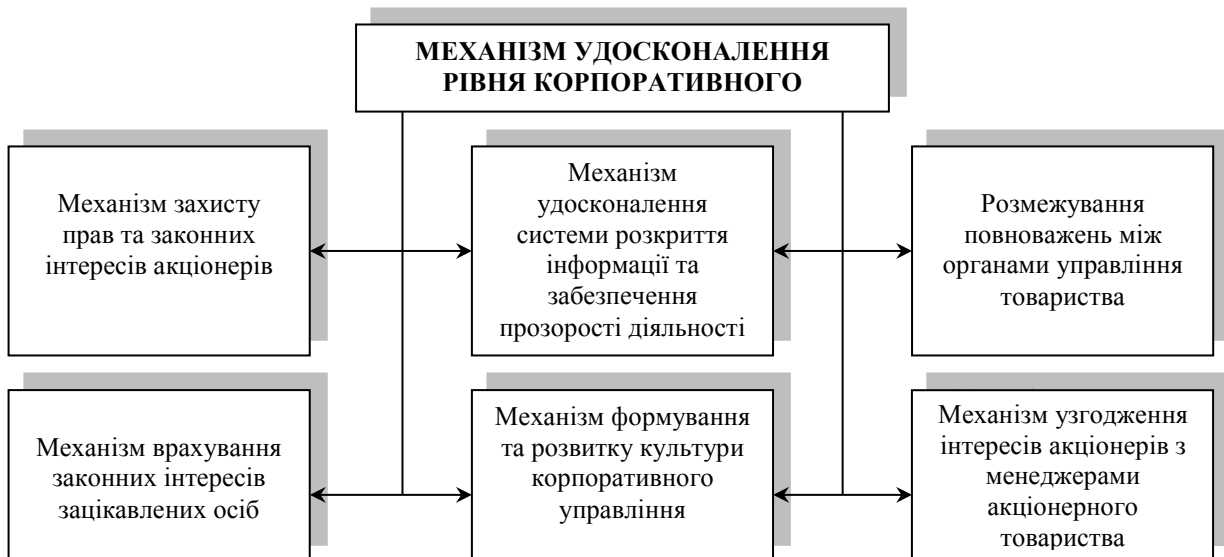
МЕХАНІЗМ УДОСКОНАЛЕННЯ РІВНЯ КОРПОРАТИВНОГО

Механізм захисту прав та законних інтересів акціонерів

Механізм удосконалення системи розкриття інформації та забезпечення прозорості діяльності

Розмежування повноважень між органами управління товариства

Механізм врахування законних інтересів зацікавлених осіб

Механізм формування та розвитку культури корпоративного управління

Механізм узгодження інтересів акціонерів з менеджерами акціонерного товариства